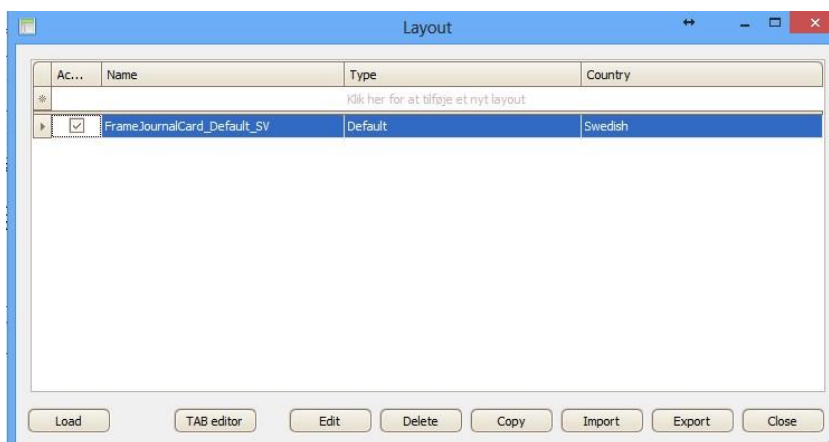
Layout

| Ac... | Name | Type | Country |
|---|---|---|---|
| | Klik her for at tilføje et nyt layout | | |
| ☑ | FrameJournalCard_Default_SV | Default | Swedish |

Load
TAB editor
Edit
Delete
Copy
Import
Export
Close